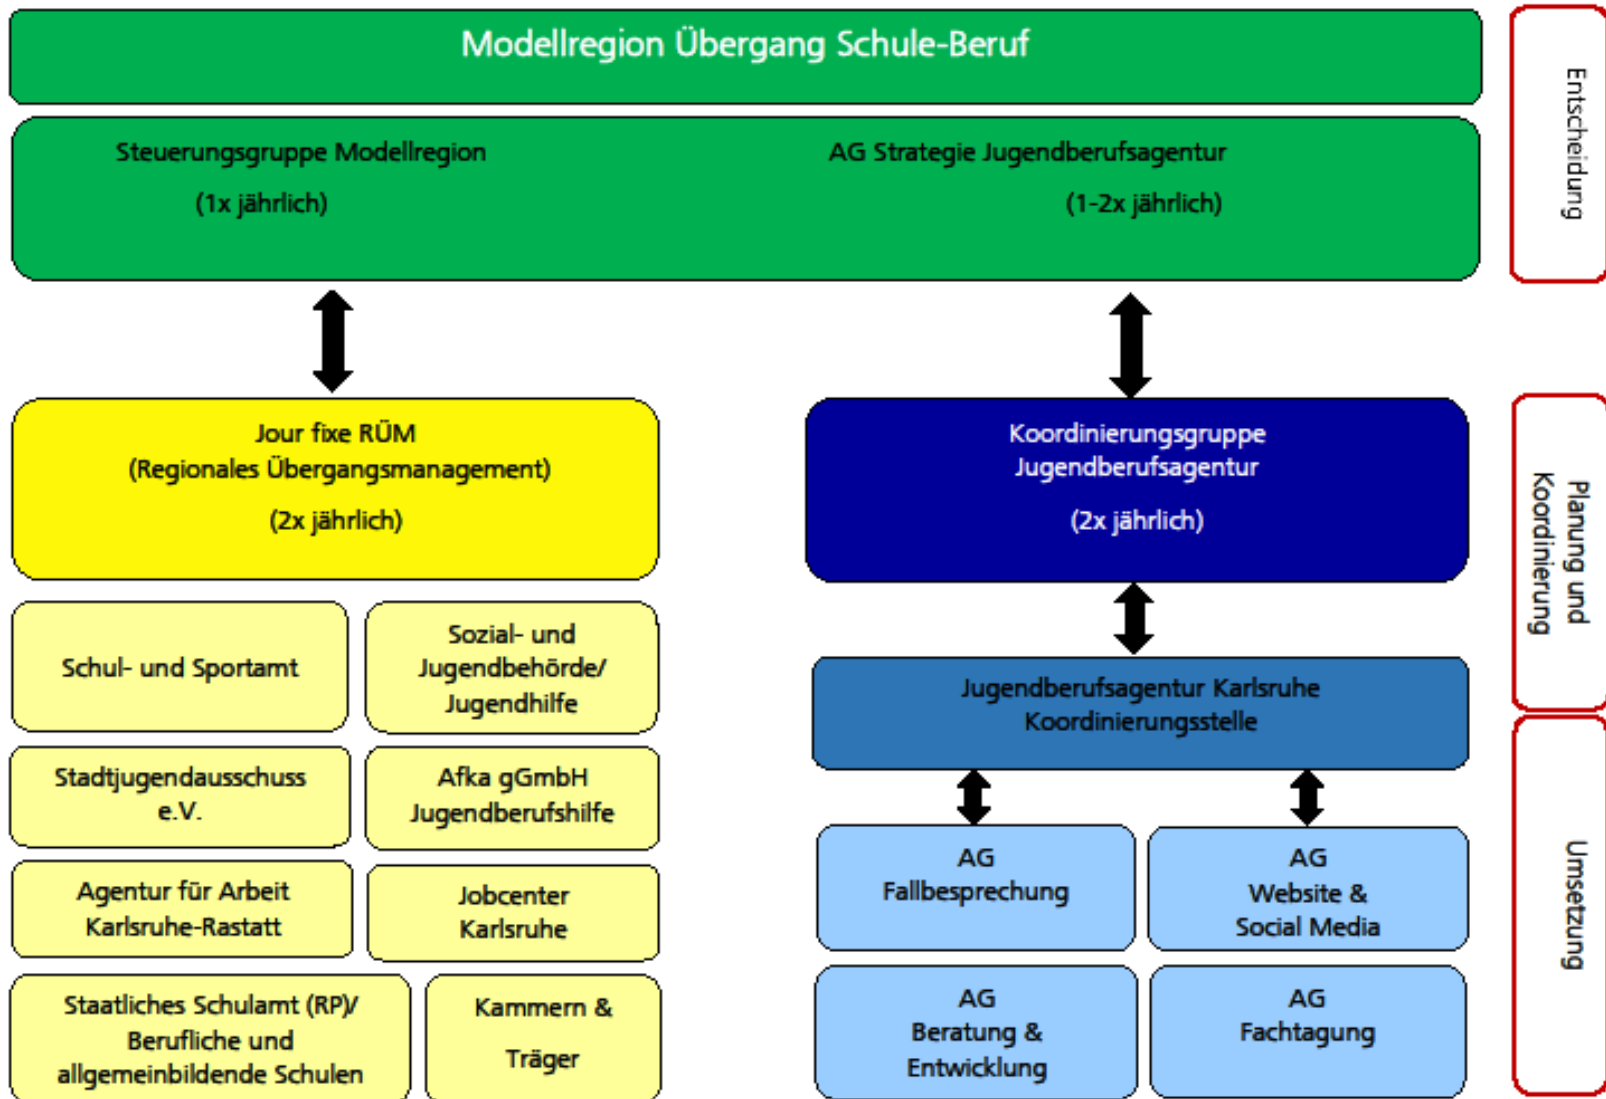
Modellregion Übergang Schule-Beruf

Steuerungsgruppe Modellregion
(1x jährlich)

AG Strategie Jugendberufsagentur
(1-2x jährlich)

Entscheidung

Jour fixe RÜM
(Regionales Übergangsmanagement)
(2x jährlich)

Koordinierungsgruppe Jugendberufsagentur
(2x jährlich)

Planung und Koordinierung

Schul- und Sportamt

Sozial- und Jugendbehörde/ Jugendhilfe

Stadtjugendausschuss e.V.

Afka gGmbH Jugendberufshilfe

Agentur für Arbeit Karlsruhe-Rastatt

Jobcenter Karlsruhe

Staatliches Schulamt (RP)/ Berufliche und allgemeinbildende Schulen

Kammern & Träger

Jugendberufsagentur Karlsruhe Koordinierungsstelle

AG Fallbesprechung

AG Website & Social Media

AG Beratung & Entwicklung

AG Fachtagung

Umsetzung